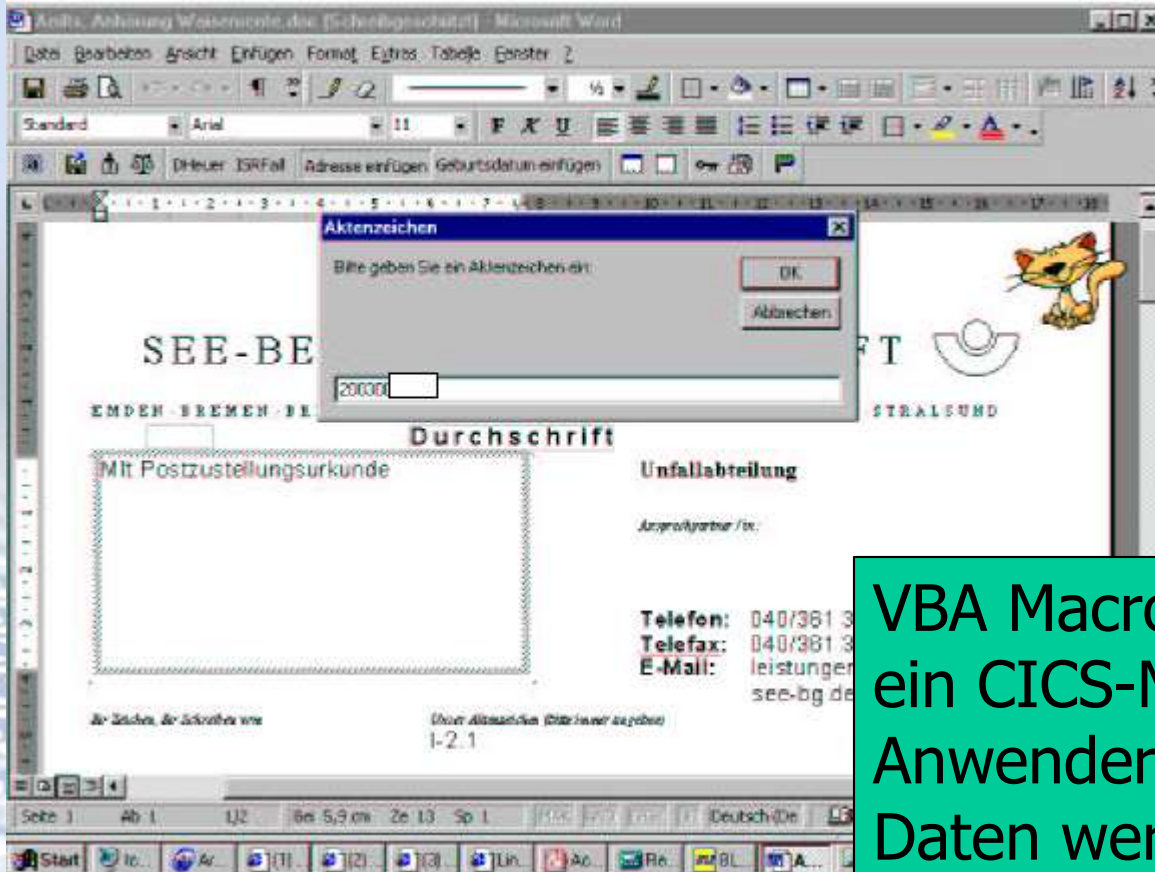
Anlts. Anhörung Waisenrente.doc (Schreibgeschützt) - Microsoft Word

Datei Bearbeiten Ansicht Einfügen Format Extras Tabelle Fenster ?

Standard Arial 11

DHeuer ISRFall Adresse einfügen Geburtsdatum einfügen

Aktenzeichen

Bitte geben Sie ein Aktenzeichen ein:

OK

Abbrechen

200300

SEE-BE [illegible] FT

EMDEN BREMEN BE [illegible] STRALSUND

Durchschrift

Mit Postzustellungsurkunde

Unfallabteilung

Ansprechpartner /in:

Telefon: 040/361 3
Telefax: 040/361 3
E-Mail: leistunger
see-bg.de

Ihr Zeichen, Ihr Schreiben vom

Unser Aktenzeichen (Bitte immer angeben)
I-2.1

Seite 1 Ab 1 1/2 Bei 5,9 cm Ze 13 Sp 1 MAK ÄND ERW ÜB Deutsch (De

Start

VBA Macro
ein CICS-N
Anwender
Daten wer